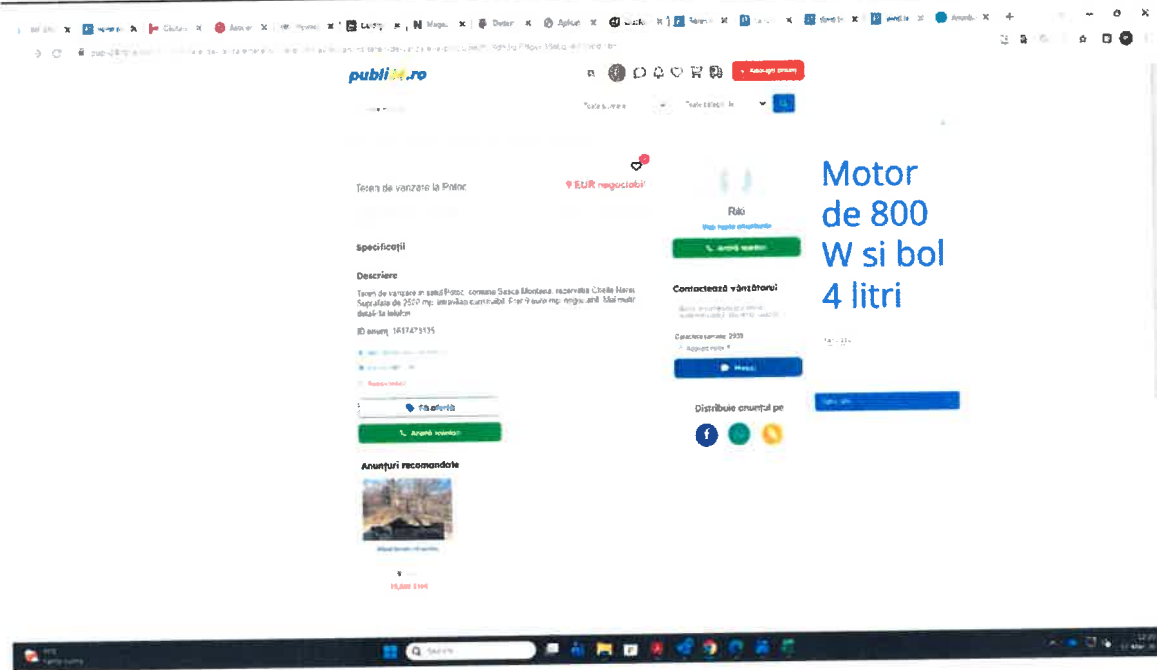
publi24.ro

Teren de vanzare la Potoc

9 EUR negociabil

Specificații

Descriere

Teren de vanzare in satul Potoc, comuna Sasca Montana, rezervatia Cheile Nerei. Suprafata de 2500 mp, intravilan cumulabil. Pret 9 euro mp, negociabil. Mai multe detalii la telefon

ID anunț: 1617473135

Fă ofertă

Arată telefon

Anunțuri recomandate

Raki

Arată telefon

Contactează vânzătorul

Mesaj

Distribuie anunțul pe

Motor de 800 W si bol 4 litri

Search